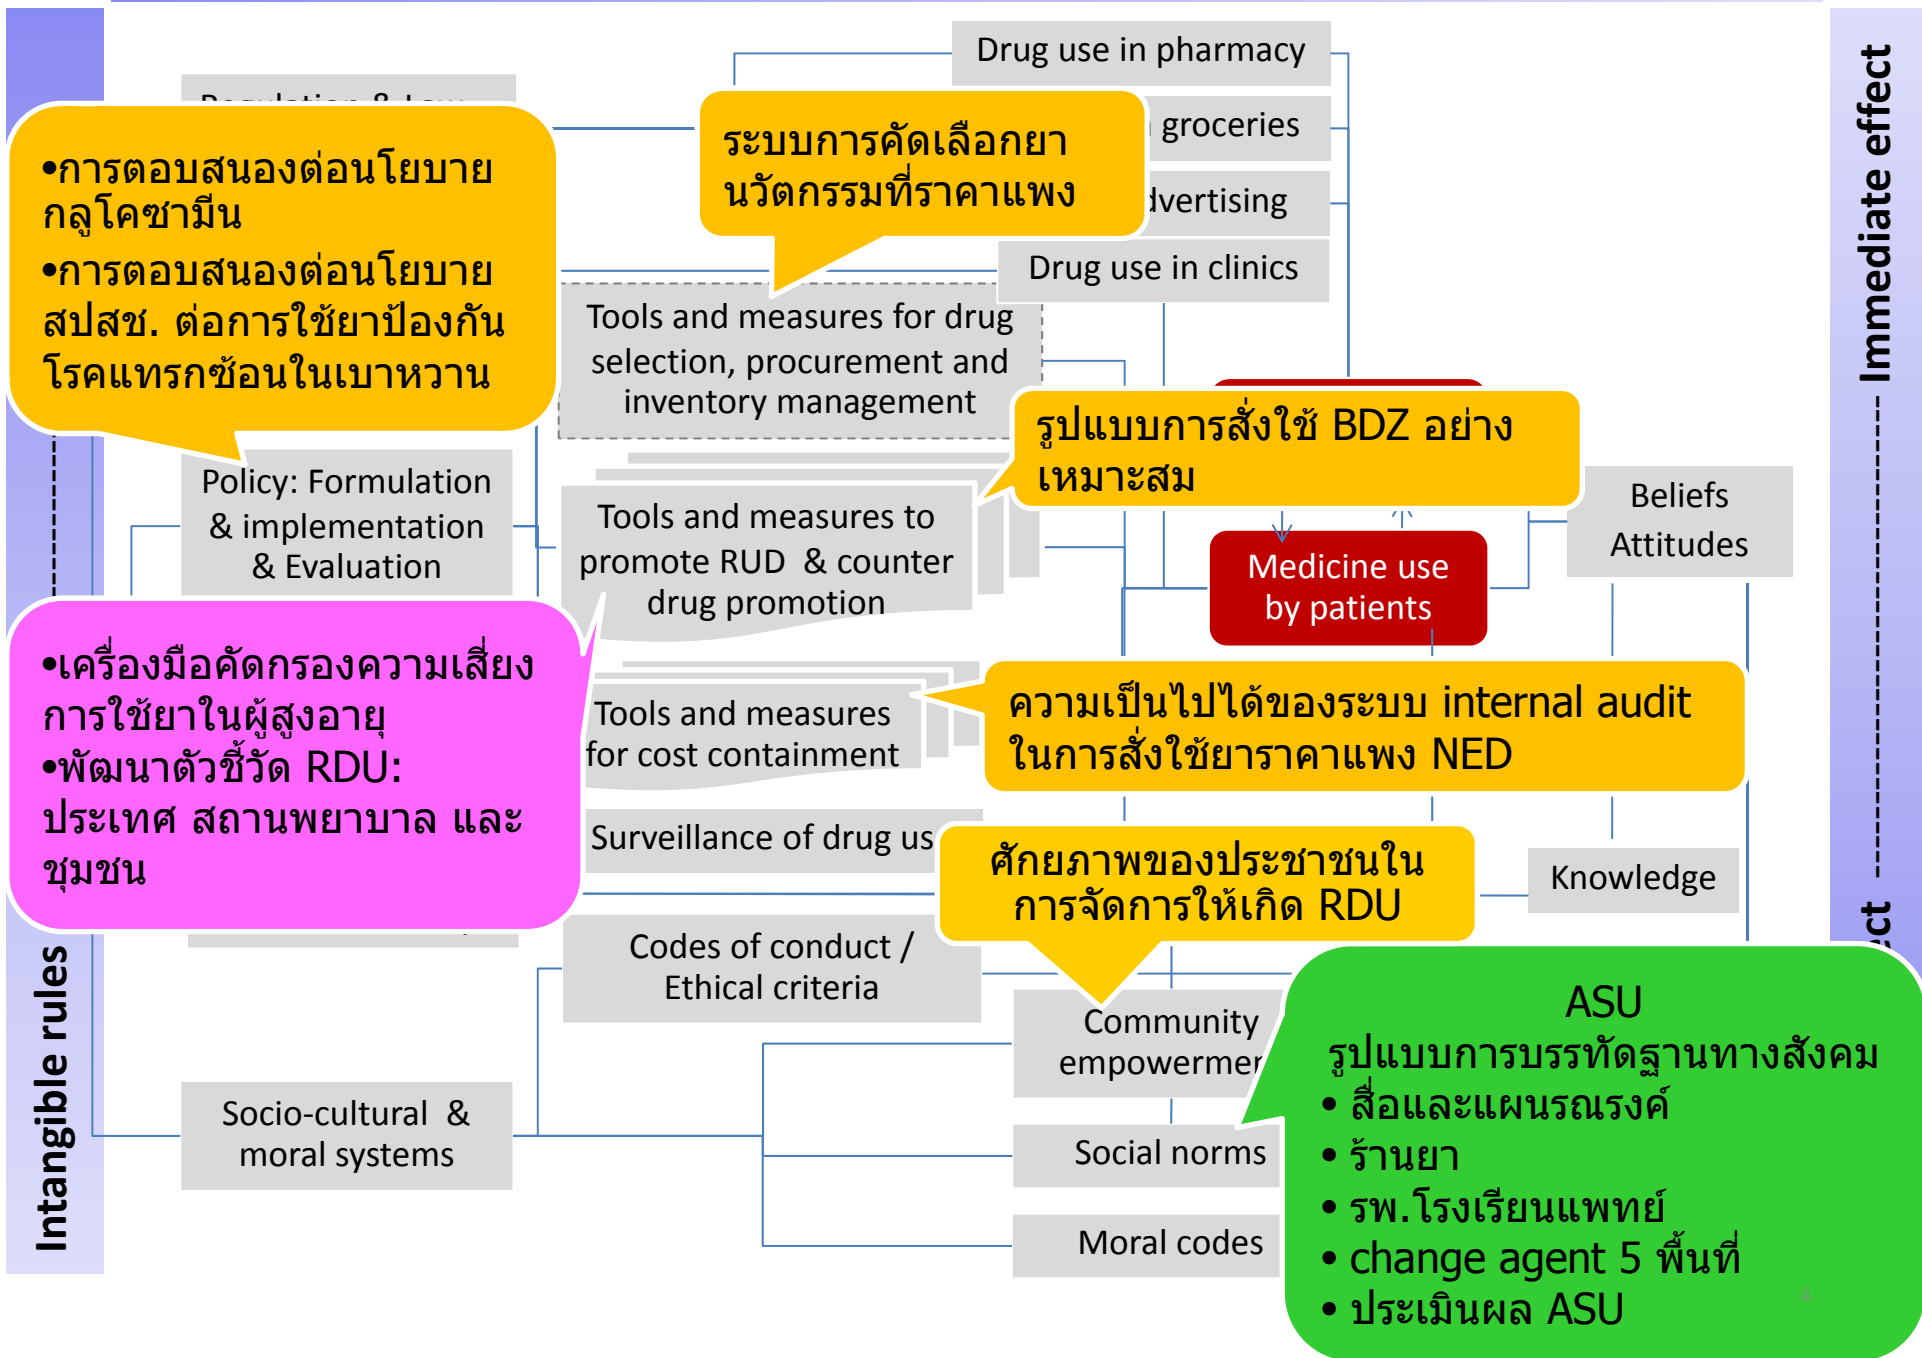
Drug use in pharmacy

•การตอบสนองต่อนโยบายกลูโคซามีน
•การตอบสนองต่อนโยบาย สปสช. ต่อการใช้ยาป้องกันโรคแทรกซ้อนในเบาหวาน

ระบบการคัดเลือกยานวัตกรรมที่ราคาแพง

groceries

dvertising

Drug use in clinics

Tools and measures for drug selection, procurement and inventory management

รูปแบบการสั่งใช้ BDZ อย่างเหมาะสม

Policy: Formulation & implementation & Evaluation

Tools and measures to promote RUD & counter drug promotion

Beliefs Attitudes

Medicine use by patients

Immediate effect

•เครื่องมือคัดกรองความเสี่ยงการใช้ยาในผู้สูงอายุ
•พัฒนาตัวชี้วัด RDU: ประเทศ สถานพยาบาล และชุมชน

Tools and measures for cost containment

ความเป็นไปได้ของระบบ internal audit ในการสั่งใช้ยาราคาแพง NED

Surveillance of drug us

ศักยภาพของประชาชนในการจัดการให้เกิด RDU

Knowledge

Codes of conduct / Ethical criteria

Community empowermer

Intangible rules

Socio-cultural & moral systems

Social norms

Moral codes

ASU
รูปแบบการบรรทัดฐานทางสังคม
• สื่อและแผนรณรงค์
• ร้านยา
• รพ.โรงเรียนแพทย์
• change agent 5 พื้นที่
• ประเมินผล ASU